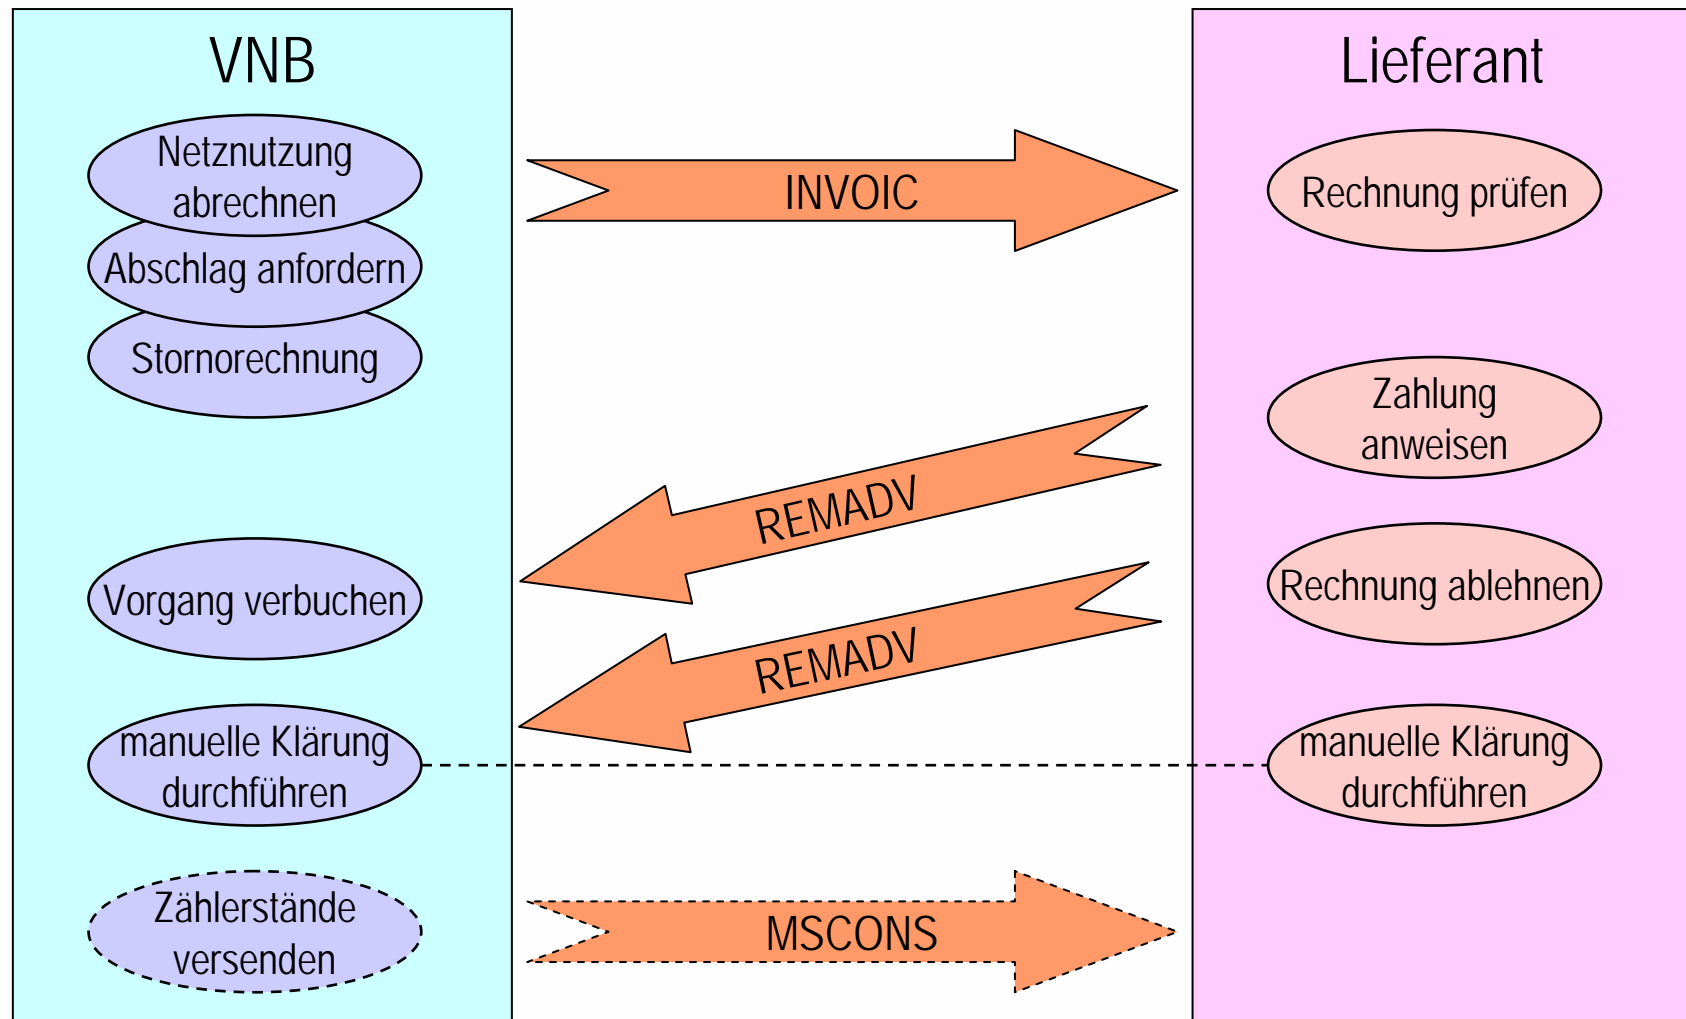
VNB

Netznutzung abrechnen

Abschlag anfordern

Stornorechnung

Vorgang verbuchen

manuelle Klärung durchführen

Zählerstände versenden

INVOIC

REMADV

REMADV

MSCONS

Lieferant

Rechnung prüfen

Zahlung anweisen

Rechnung ablehnen

manuelle Klärung durchführen